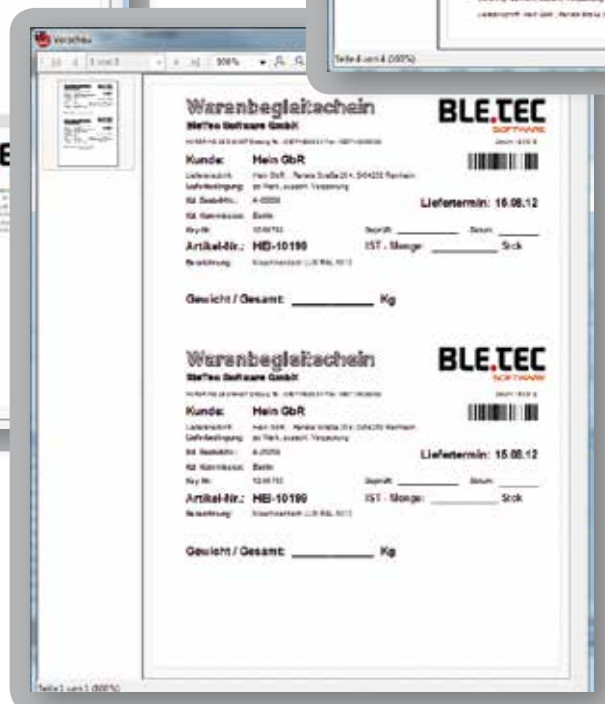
Vorschau

Seite 4 von 4 (100%)

Warenbegleitschein
BleTec Software GmbH
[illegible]
BLE.TEC
SOFTWARE
Kunde: Hein GbR
Lieferanschrift: Hein GbR, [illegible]
Lieferbedingung: ab Werk, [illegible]
Kd. Bestell-Nr.: A-20050
Kd. Kommission: Berlin
Key-Nr.: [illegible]
Liefertermin: 15.08.12
Geprüft: ________ Datum: ________
Artikel-Nr.: HEI-10190
IST - Menge: ________ Stck
Bezeichnung: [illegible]

Gewicht / Gesamt: ________ Kg

Warenbegleitschein
BleTec Software GmbH
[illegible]
BLE.TEC
SOFTWARE
Kunde: Hein GbR
Lieferanschrift: Hein GbR, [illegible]
Lieferbedingung: ab Werk, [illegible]
Kd. Bestell-Nr.: A-20050
Kd. Kommission: Berlin
Key-Nr.: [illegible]
Liefertermin: 15.08.12
Geprüft: ________ Datum: ________
Artikel-Nr.: HEI-10190
IST - Menge: ________ Stck
Bezeichnung: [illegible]

Gewicht / Gesamt: ________ Kg

Seite 1 von 1 (100%)